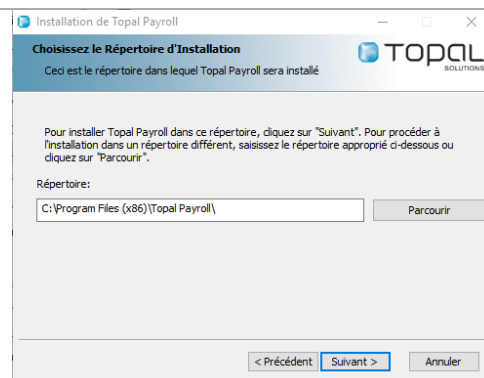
Installation de Topal Payroll

Choisissez le Répertoire d'Installation

Ceci est le répertoire dans lequel Topal Payroll sera installé

TOPAL SOLUTIONS

Pour installer Topal Payroll dans ce répertoire, cliquez sur "Suivant". Pour procéder à l'installation dans un répertoire différent, saisissez le répertoire approprié ci-dessous ou cliquez sur "Parcourir".

Répertoire:

C:\Program Files (x86)\Topal Payroll\

Parcourir

< Précédent

Suivant >

Annuler